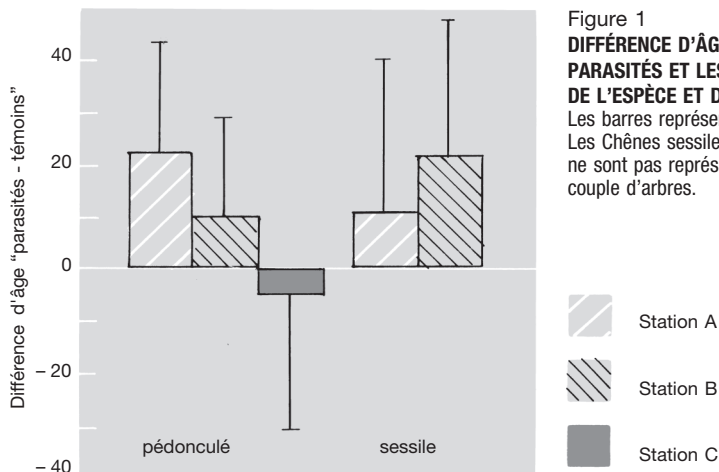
Différence d'âge "parasités - témoins"

40

20

0

– 20

– 40

pédonculé

sessile

Figure 1

DIFFÉRENCE D'ÂG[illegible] PARASITÉS ET LES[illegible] DE L'ESPÈCE ET D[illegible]

Les barres représe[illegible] Les Chênes sessile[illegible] ne sont pas représ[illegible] couple d'arbres.

Station A

Station B

Station C